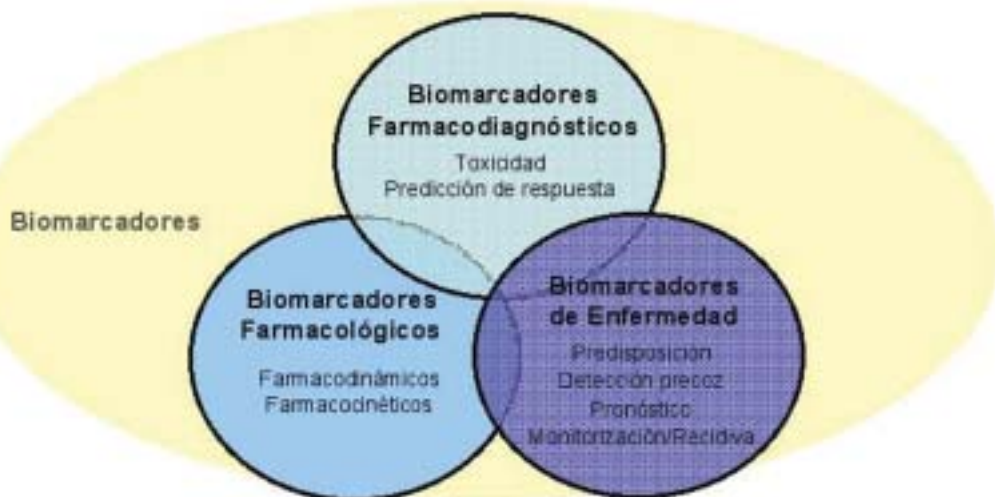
Biomarcadores Farmacodiagnósticos
Toxicidad
Predicción de respuesta

Biomarcadores

Biomarcadores Farmacológicos
Farmacodinámicos
Farmacocinéticos

Biomarcadores de Enfermedad
Predisposición
Detección precoz
Pronóstico
Monitorización/Recidiva